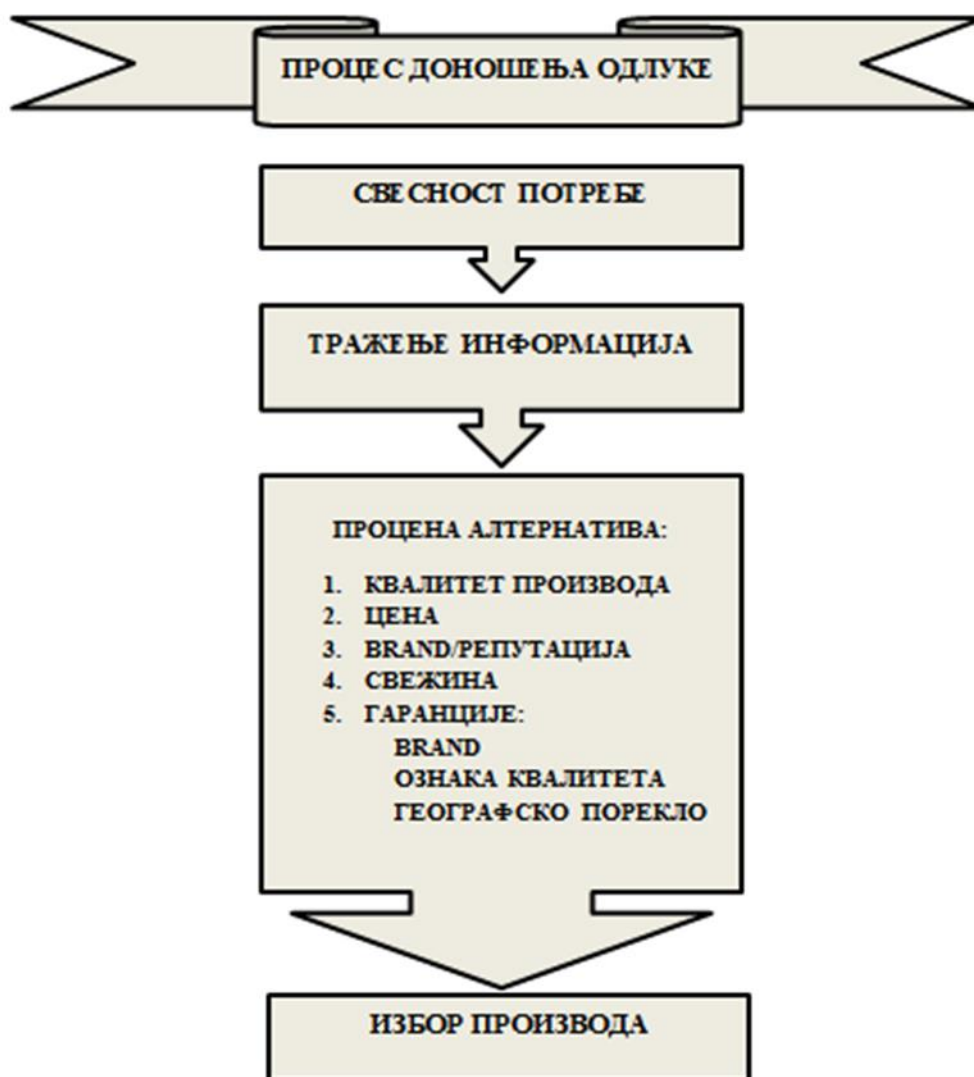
ПРОЦЕС ДОНОШЕЊА ОДЛУКЕ

СВЕСНОСТ ПОТРЕБЕ

ТРАЖЕЊЕ ИНФОРМАЦИЈА

ПРОЦЕНА АЛТЕРНАТИВА:

1. КВАЛИТЕТ ПРОИЗВОДА
2. ЦЕНА
3. BRAND/РЕПУТАЦИЈА
4. СВЕЖИНА
5. ГАРАНЦИЈЕ:
BRAND
ОЗНАКА КВАЛИТЕТА
ГЕОГРАФСКО ПОРЕКЛО

ИЗБОР ПРОИЗВОДА